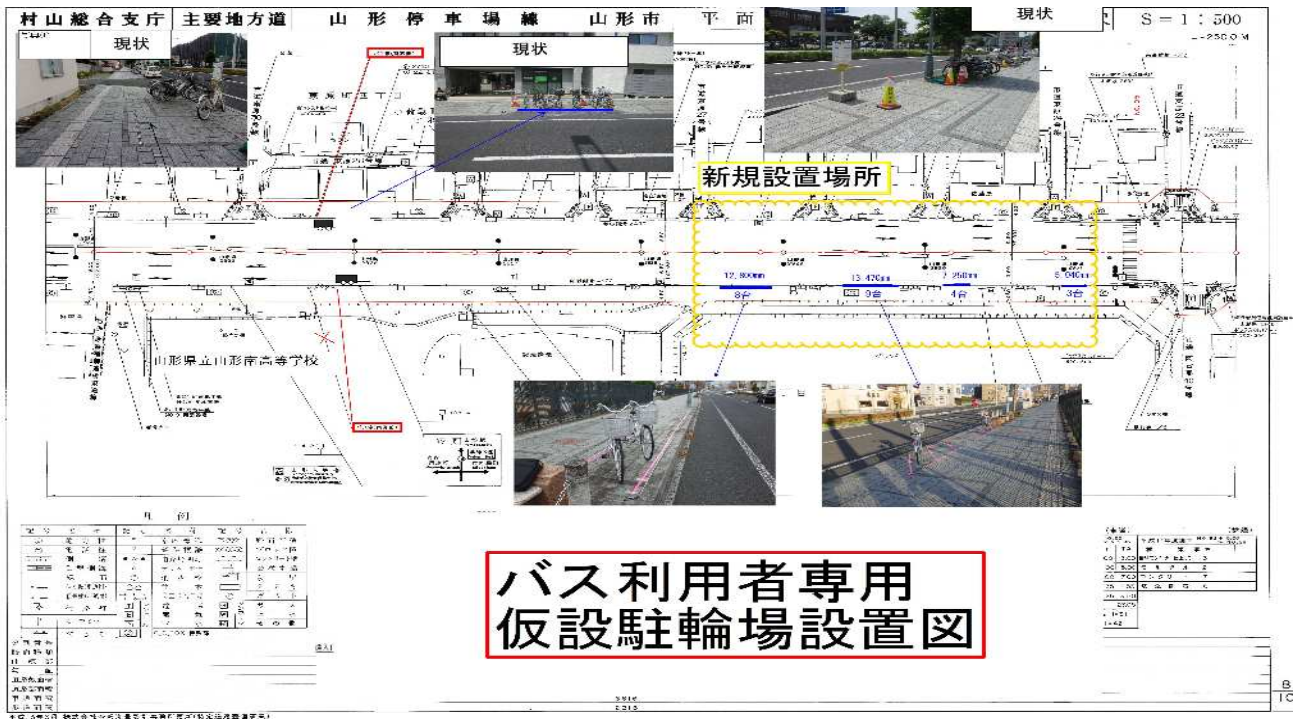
村山総合支庁　主要地方道　山形停車場線　山形市　平面

S = 1 : 500

現状

現状

現状

新規設置場所

12,800mm
8台

13,470mm
9台

7,250mm
4台

5,040mm
3台

山形県立山形東高等学校

凡例

バス利用者専用
仮設駐輪場設置図